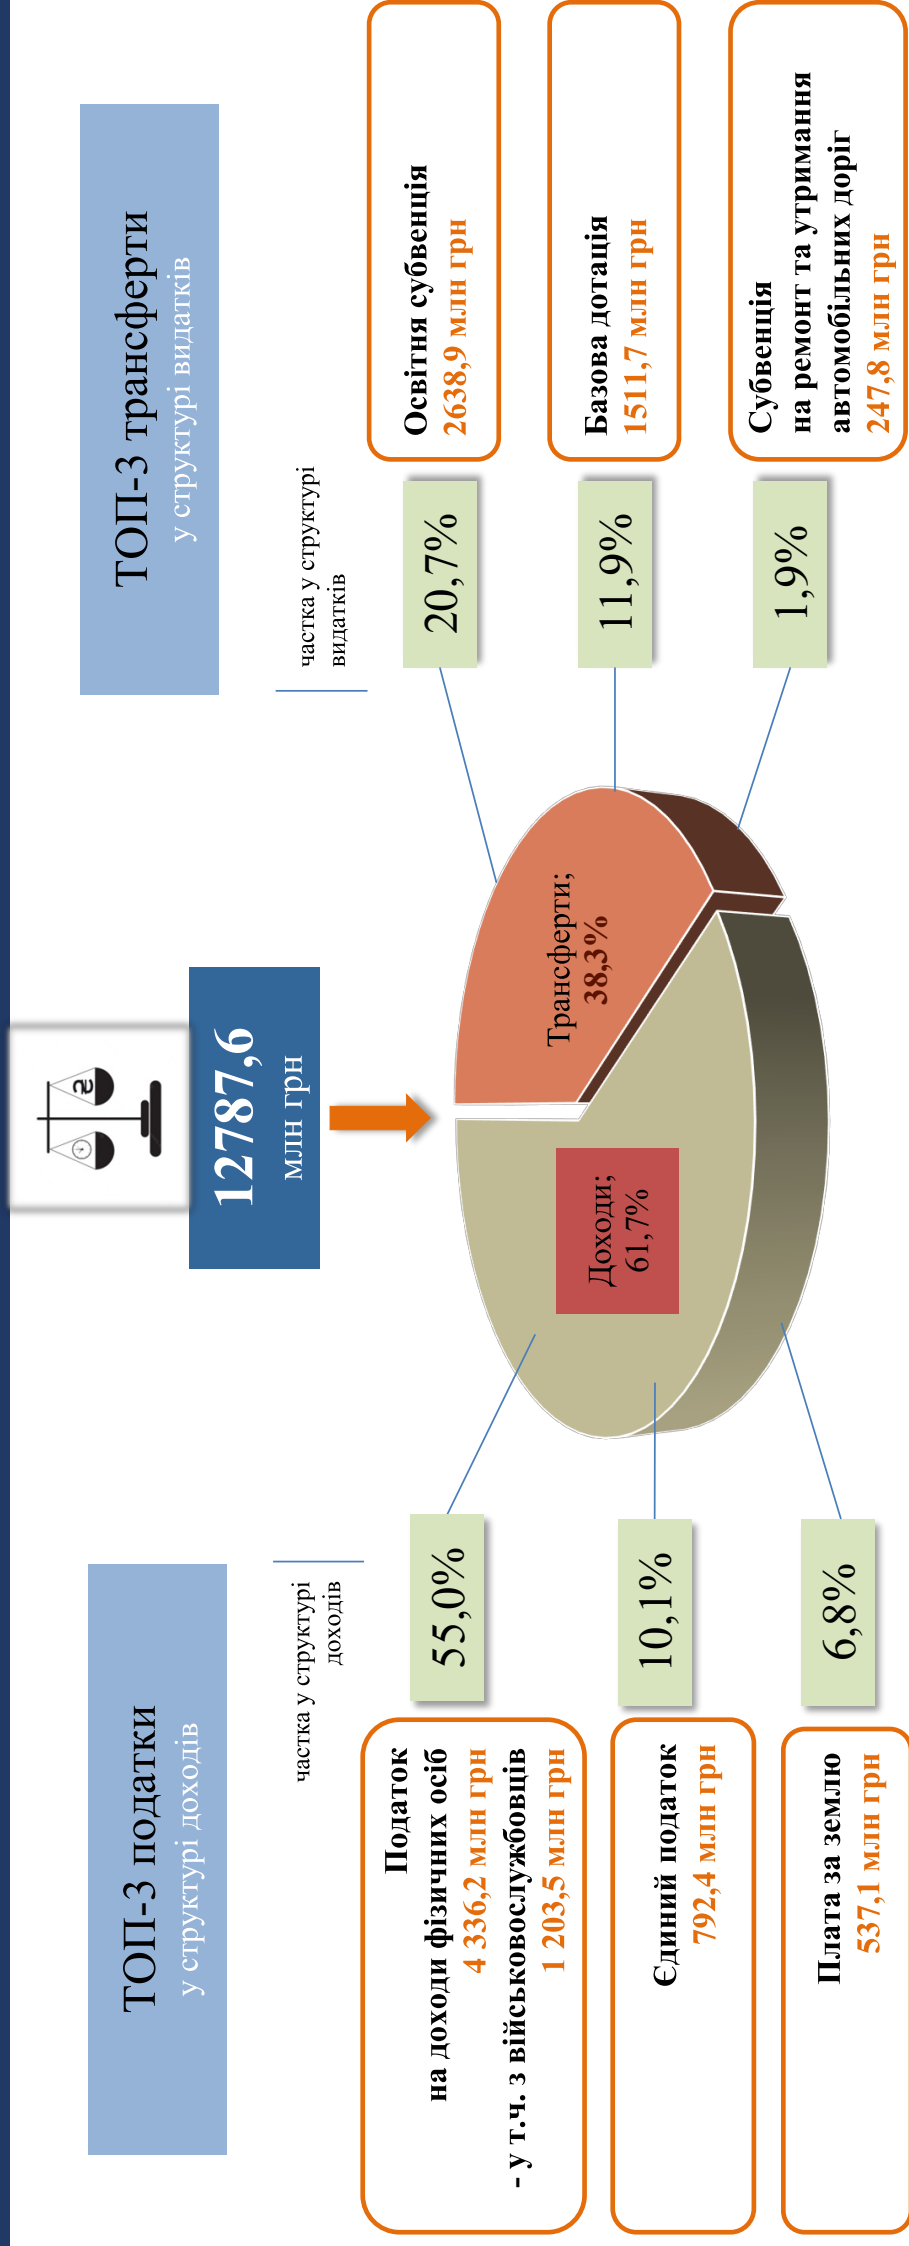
ТОП-3 трансферти
у структурі видатків

частка у структурі видатків

Освітня субвенція
2638,9 млн грн

20,7%

Базова дотація
1511,7 млн грн

11,9%

Субвенція
на ремонт та утримання автомобільних доріг
247,8 млн грн

1,9%

₴

12787,6
млн грн

Трансферти;
38,3%

Доходи;
61,7%

ТОП-3 податки
у структурі доходів

частка у структурі доходів

55,0%

Податок
на доходи фізичних осіб
4 336,2 млн грн
- у т.ч. з військовослужбовців
1 203,5 млн грн

10,1%

Єдиний податок
792,4 млн грн

6,8%

Плата за землю
537,1 млн грн